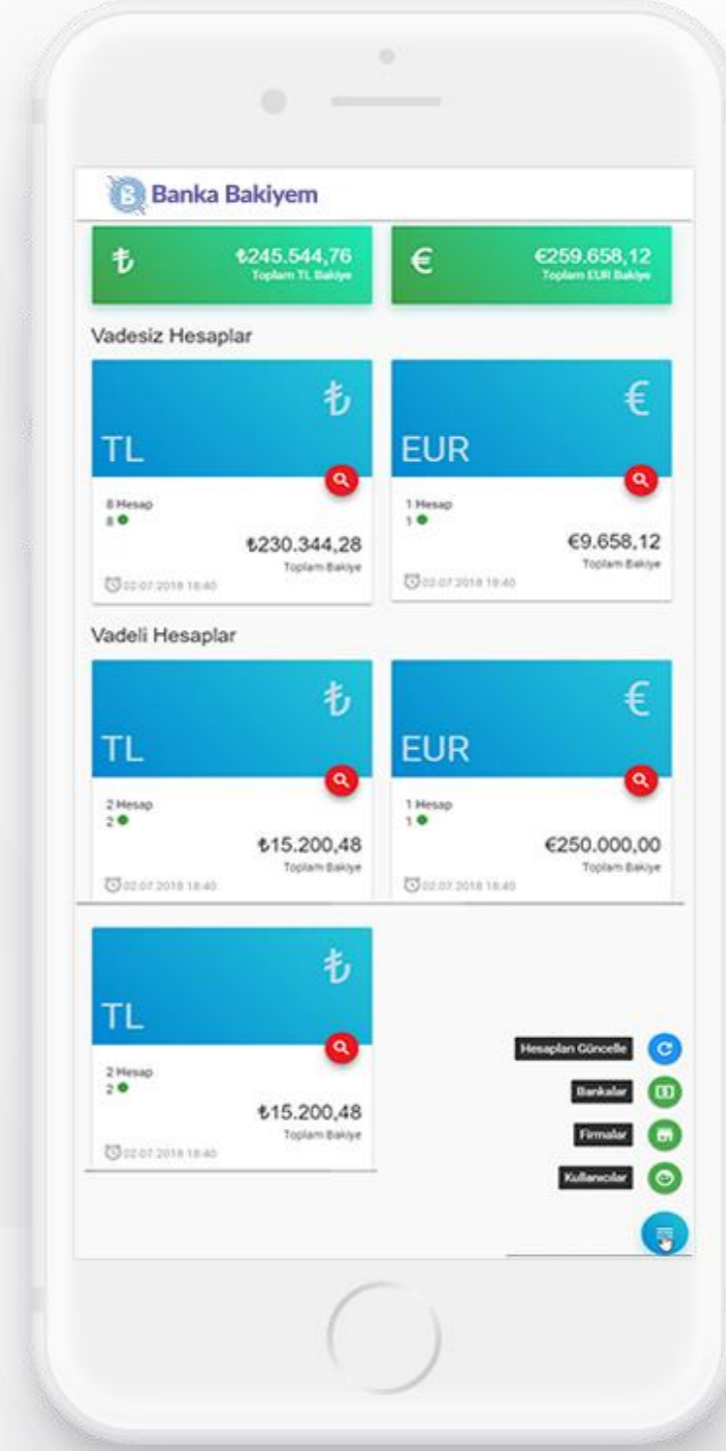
Banka Bakiyem

₺ ₺245.544,76
Toplam TL Bakiye

€ €259.658,12
Toplam EUR Bakiye

Vadesiz Hesaplar

₺
TL
8 Hesap
8
₺230.344,28
Toplam Bakiye
02.07.2018 18:40

€
EUR
1 Hesap
1
€9.658,12
Toplam Bakiye
02.07.2018 18:40

Vadeli Hesaplar

₺
TL
2 Hesap
2
₺15.200,48
Toplam Bakiye
02.07.2018 18:40

€
EUR
1 Hesap
1
€250.000,00
Toplam Bakiye
02.07.2018 18:40

₺
TL
2 Hesap
2
₺15.200,48
Toplam Bakiye
02.07.2018 18:40

Hesapları Güncelle
Bankalar
Firmalar
Kullanıcılar